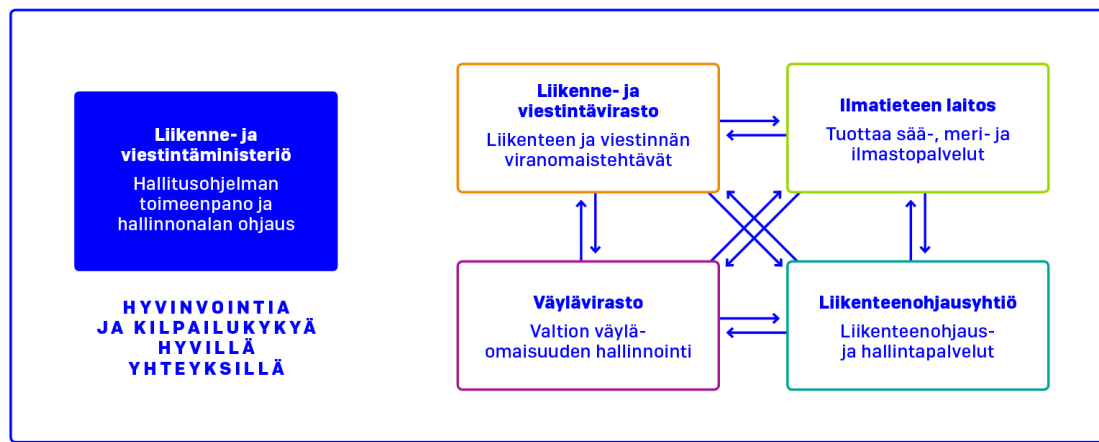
Liikenne- ja viestintäministeriö
Hallitusohjelman toimeenpano ja hallinnonalan ohjaus

HYVINVOINTIA JA KILPAILUKYKYÄ HYVILLÄ YHTEYKSILLÄ

Liikenne- ja viestintävirasto
Liikenteen ja viestinnän viranomaistehtävät

Ilmatieteen laitos
Tuottaa sää-, meri- ja ilmastopalvelut

Väylävirasto
Valtion väyläomaisuuden hallinnointi

Liikenteenohjausyhtiö
Liikenteenohjaus- ja hallintapalvelut